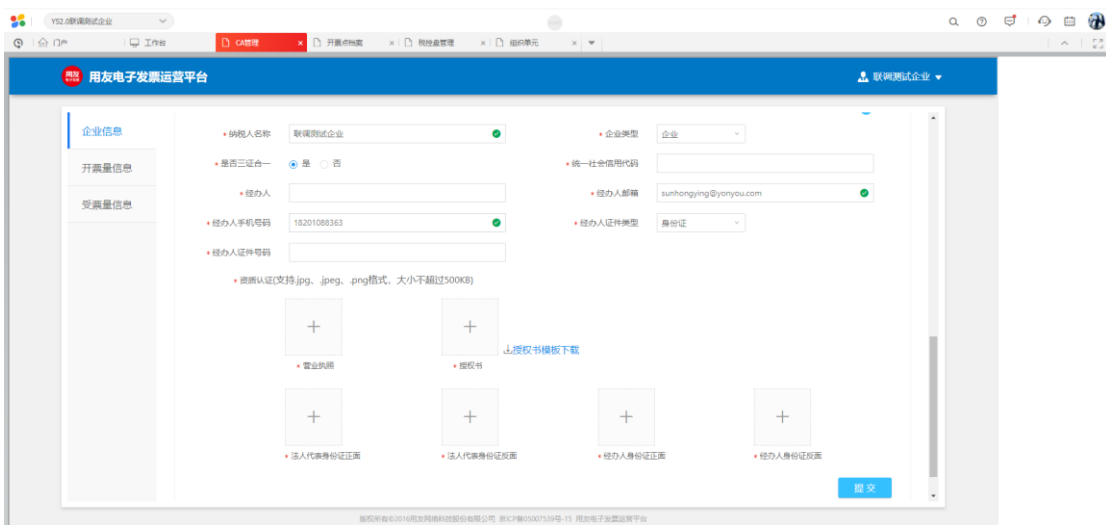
YS2.0联调测试企业

门户 | 工作台 | CA管理 × | 开票点档案 × | 税控盘管理 × | 组织单元 ×

用友 用友电子发票运营平台

联调测试企业

企业信息
开票量信息
受票量信息

* 纳税人名称 联调测试企业
* 企业类型 企业
* 是否三证合一 是 否
* 统一社会信用代码
* 经办人
* 经办人邮箱 sunhongying@yonyou.com
* 经办人手机号码 18201088363
* 经办人证件类型 身份证
* 经办人证件号码

* 资质认证(支持.jpg、.jpeg、.png格式，大小不超过500KB)

+
* 营业执照

+
* 授权书

授权书模板下载

+
* 法人代表身份证正面

+
* 法人代表身份证反面

+
* 经办人身份证正面

+
* 经办人身份证反面

提 交

版权所有©2016用友网络科技股份有限公司 京ICP备05007539号-15 用友电子发票运营平台